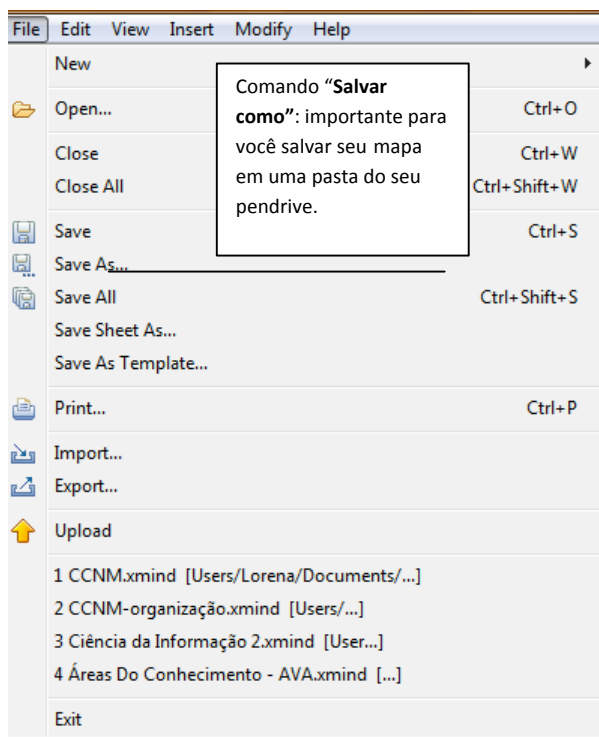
File Edit View Insert Modify Help

New

Comando "**Salvar como"**: importante para você salvar seu mapa em uma pasta do seu pendrive.

Open... Ctrl+O

Close Ctrl+W
Close All Ctrl+Shift+W

Save Ctrl+S
Save As...
Save All Ctrl+Shift+S
Save Sheet As...
Save As Template...

Print... Ctrl+P

Import...
Export...

Upload

1 CCNM.xmind [Users/Lorena/Documents/...]
2 CCNM-organização.xmind [Users/...]
3 Ciência da Informação 2.xmind [User...]
4 Áreas Do Conhecimento - AVA.xmind [...]

Exit